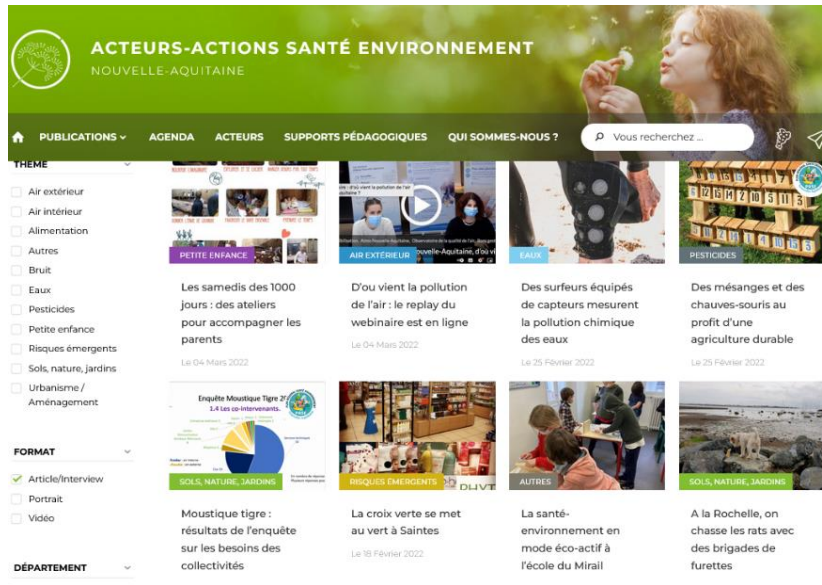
ACTEURS-ACTIONS SANTÉ ENVIRONNEMENT
NOUVELLE-AQUITAINE

PUBLICATIONS AGENDA ACTEURS SUPPORTS PÉDAGOGIQUES QUI SOMMES-NOUS ? Vous recherchez ...

THÈME
Air extérieur
Air intérieur
Alimentation
Autres
Bruit
Eaux
Pesticides
Petite enfance
Risques émergents
Sols, nature, jardins
Urbanisme / Aménagement

FORMAT
Article/Interview
Portrait
Vidéo

DÉPARTEMENT

PETITE ENFANCE
Les samedis des 1000 jours : des ateliers pour accompagner les parents
Le 04 Mars 2022

AIR EXTÉRIEUR
D'ou vient la pollution de l'air : le replay du webinaire est en ligne
Le 04 Mars 2022

EAUX
Des surfeurs équipés de capteurs mesurent la pollution chimique des eaux
Le 25 Février 2022

PESTICIDES
Des mésanges et des chauves-souris au profit d'une agriculture durable
Le 25 Février 2022

Enquête Moustique Tigre 2
1.4 Les co-intervenants.

SOLS, NATURE, JARDINS
Moustique tigre : résultats de l'enquête sur les besoins des collectivités

RISQUES ÉMERGENTS
La croix verte se met au vert à Saintes
Le 18 Février 2022

AUTRES
La santé-environnement en mode éco-actif à l'école du Mirail

SOLS, NATURE, JARDINS
A la Rochelle, on chasse les rats avec des brigades de furettes